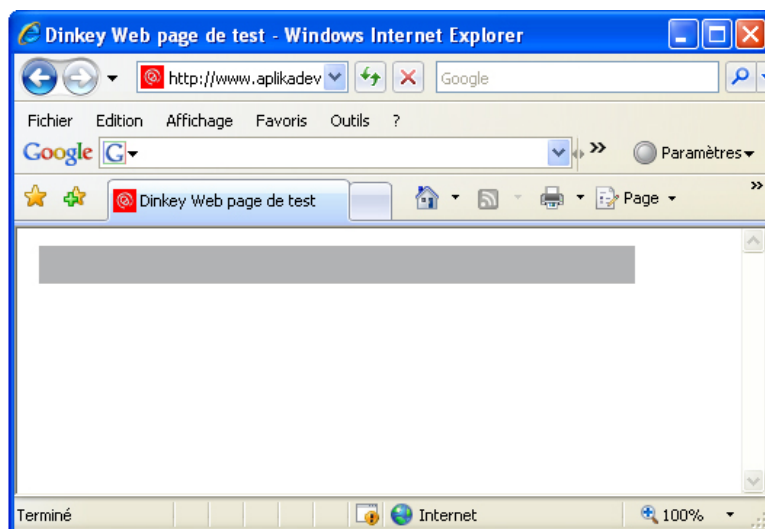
Dinkey Web page de test - Windows Internet Explorer

http://www.aplikadev

Google

Fichier Edition Affichage Favoris Outils ?

Google

Paramètres

Dinkey Web page de test

Page

Terminé

Internet

100%